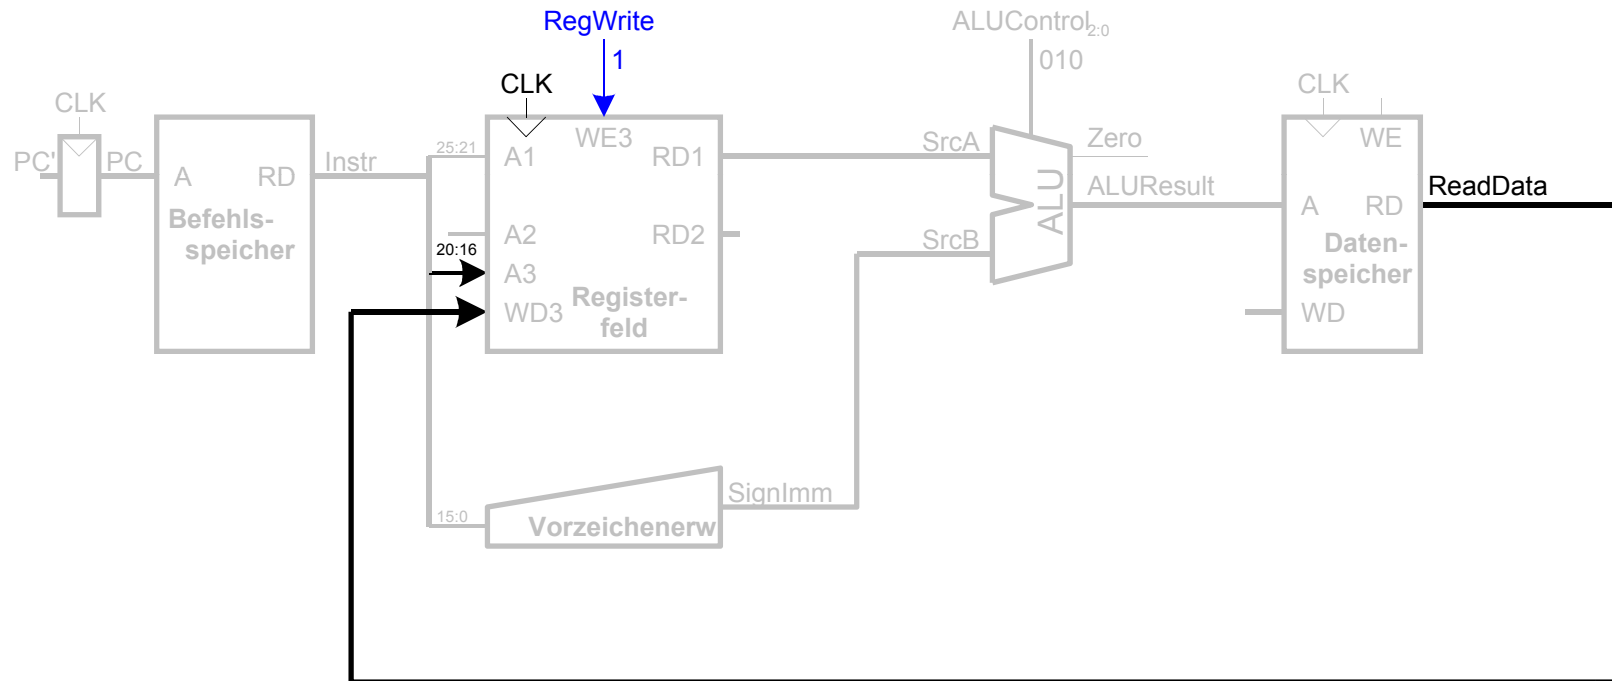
RegWrite
1
ALUControl$_{2:0}$
010
CLK
CLK
CLK
PC'
PC
A
RD
Befehls-speicher
Instr
25:21
A1
WE3
RD1
A2
RD2
20:16
A3
WD3
Register-feld
SrcA
Zero
ALU
ALUResult
SrcB
WE
A
RD
Daten-speicher
WD
ReadData
15:0
Vorzeichenerw
SignImm